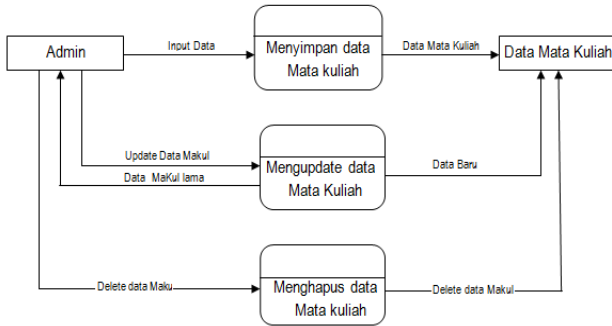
Admin

Input Data

Menyimpan data Mata kuliah

Data Mata Kuliah

Data Mata Kuliah

Update Data Makul

Data MaKul lama

Mengupdate data Mata Kuliah

Data Baru

Delete data Maku

Menghapus data Mata kuliah

Delete data Makul